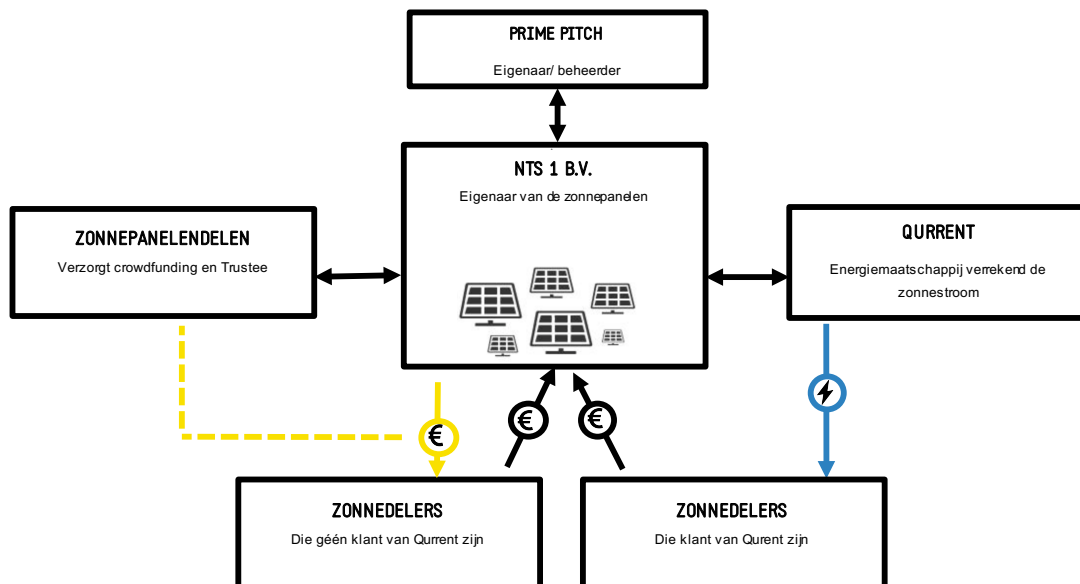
PRIME PITCH
Eigenaar/ beheerder

NTS 1 B.V.
Eigenaar van de zonnepanelen

ZONNEPANELENDELEN
Verzorgt crowdfunding en Trustee

QURRENT
Energiemaatschappij verrekend de zonnestroom

€

€

€

ZONNEDELERS
Die géén klant van Qurrent zijn

ZONNEDELERS
Die klant van Qurent zijn